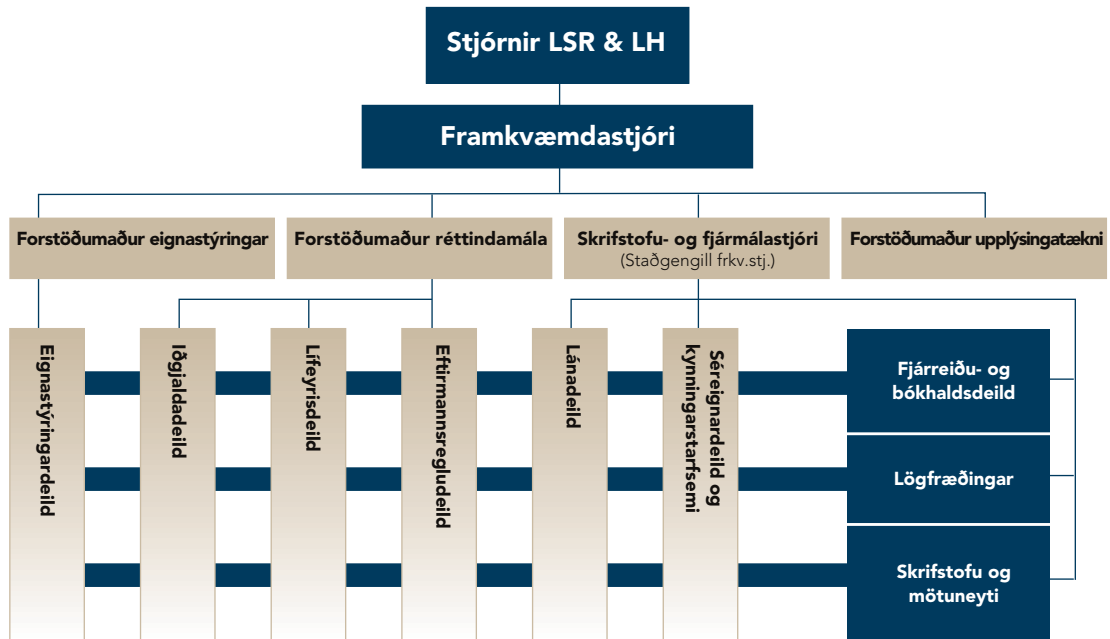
Stjórnir LSR & LH

Framkvæmdastjóri

Forstöðumaður eignastýringar

Forstöðumaður réttindamála

Skrifstofu- og fjármálastjóri
(Staðgengill frkv.stj.)

Forstöðumaður upplýsingatækni

Eignastýringardeild

Iðgjaldadeild

Lífeyrisdeild

Eftirmannsregludeild

Lánadeild

Séreignardeild og kynningarstarfsemi

Fjárreiðu- og bókhaldsdeild

Lögfræðingar

Skrifstofu og mötuneyti